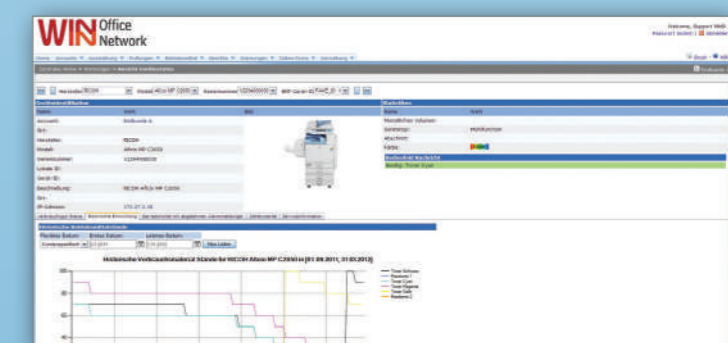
WIN Office Network

Welcome, Support Well-
Passwort ändern | Abmelden

Historische Verbrauchsmaterial Stände für RICOH Aficio MP C2050 im [01.09.2011; 31.03.2012]

Toner Schwarz
Toner Cyan
Toner Magenta
Toner Gelb

RICOH
Aficio MP C2050

Hersteller:
Modell:
Beschreibung:
IP-Adresse:

Farbe:
Multifunktion

Neue Laden